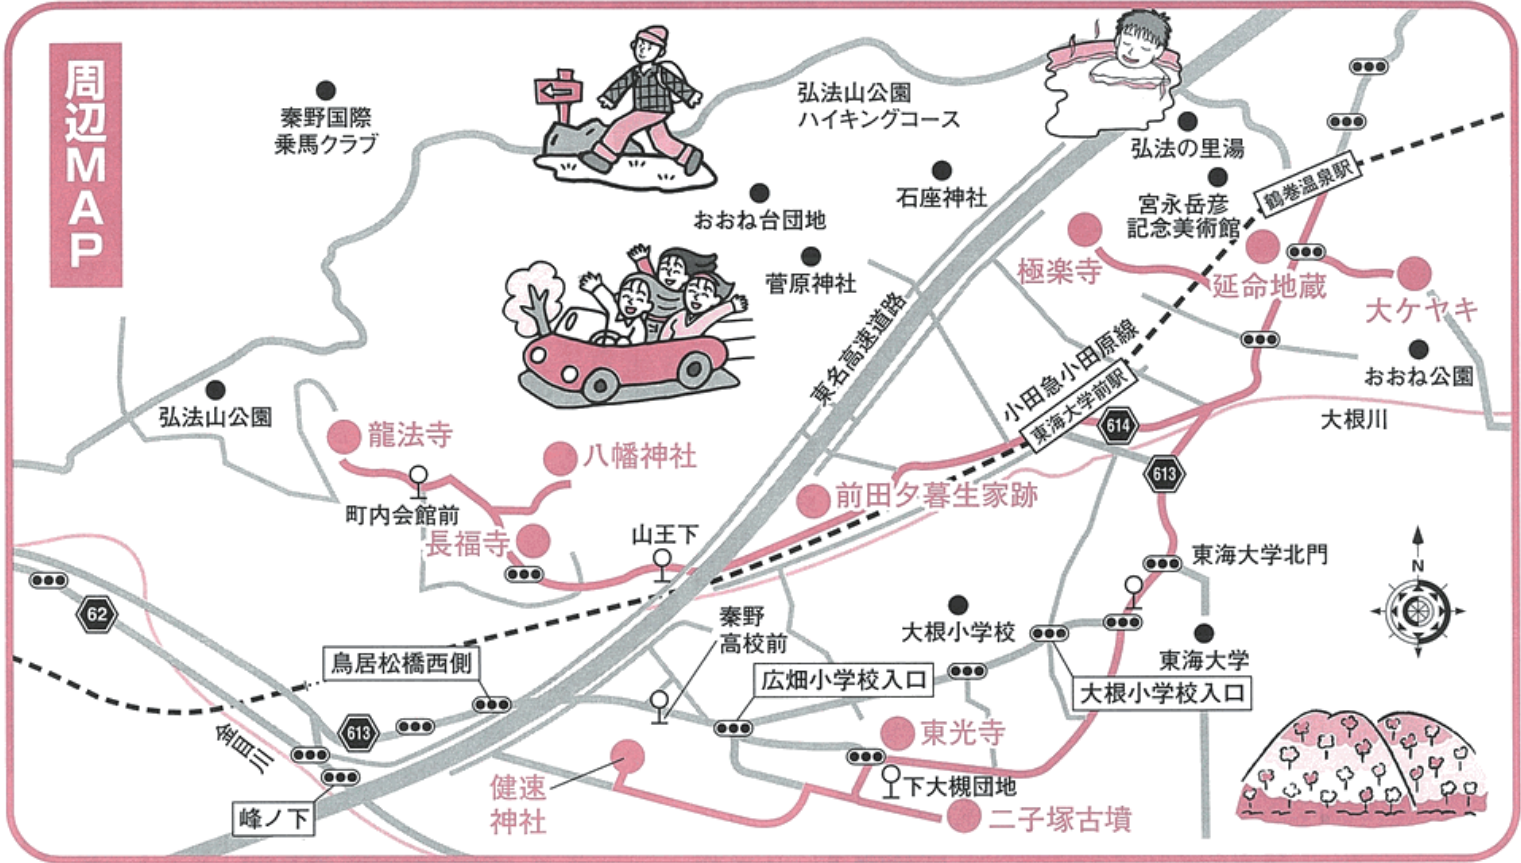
周辺MAP

秦野国際
乗馬クラブ

弘法山公園
ハイキングコース

弘法の里湯

宮永岳彦
記念美術館

鶴巻温泉駅

おおね台団地

石座神社

菅原神社

極楽寺

延命地蔵

大ケヤキ

東名高速道路

小田急小田原線

東海大学前駅

おおね公園

弘法山公園

龍法寺

八幡神社

大根川

614

613

前田夕暮生家跡

町内会館前

長福寺

山王下

東海大学北門

N

62

秦野
高校前

大根小学校

東海大学

鳥居松橋西側

広畑小学校入口

大根小学校入口

613

金目川

東光寺

健速
神社

下大槻団地

峰ノ下

二子塚古墳